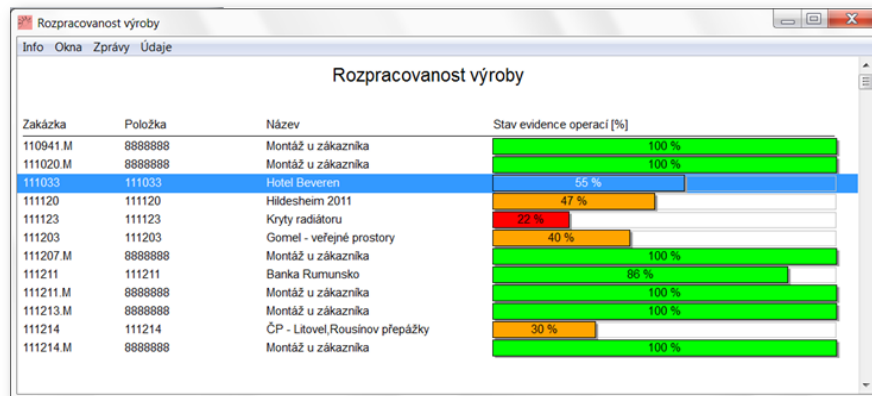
Rozpracovanost výroby

Info Okna Zprávy Údaje

Rozpracovanost výroby

| Zakázka | Položka | Název | Stav evidence operací [%] |
|---|---|---|---|
| 110941.M | 8888888 | Montáž u zákazníka | 100 % |
| 111020.M | 8888888 | Montáž u zákazníka | 100 % |
| 111033 | 111033 | Hotel Beveren | 55 % |
| 111120 | 111120 | Hildesheim 2011 | 47 % |
| 111123 | 111123 | Kryty radiátoru | 22 % |
| 111203 | 111203 | Gomel - veřejné prostory | 40 % |
| 111207.M | 8888888 | Montáž u zákazníka | 100 % |
| 111211 | 111211 | Banka Rumunsko | 86 % |
| 111211.M | 8888888 | Montáž u zákazníka | 100 % |
| 111213.M | 8888888 | Montáž u zákazníka | 100 % |
| 111214 | 111214 | ČP - Litovel,Rousínov přepážky | 30 % |
| 111214.M | 8888888 | Montáž u zákazníka | 100 % |